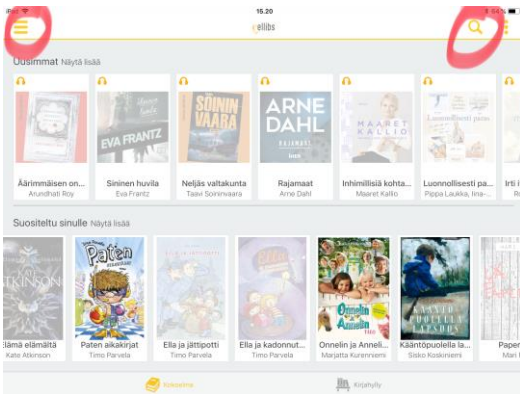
iPad 15.20 84 %

ellibs

Uusimmat Näytä lisää

Äärimmäisen on... Arundhati Roy

EVA FRANTZ Sininen huvila Eva Frantz

SOININ VAARA Neljäs valtakunta Taavi Soininvaara

ARNE DAHL RAJAMAAT Rajamaat Arne Dahl

MAARET KALLIO Inhimillisiä kohta... Maaret Kallio

Luonnollisesti pa... Pippa Laukka, Iina-...

Irti i...

Suositeltu sinulle Näytä lisää

ATKINSON Elämä elämältä Kate Atkinson

Paten Paten aikakirjat Timo Parvela

Ella ja jättipotti Timo Parvela

Ella ja kadonnut... Timo Parvela

Onnelin ja Annelin Onnelin ja Anneli... Marjatta Kurenniemi

KÄÄNTÖPUOLELLA LAPSUUS Kääntöpuolella la... Sisko Koskiniemi

Pape... Mari...

Kirjakauppa Kirjahylly